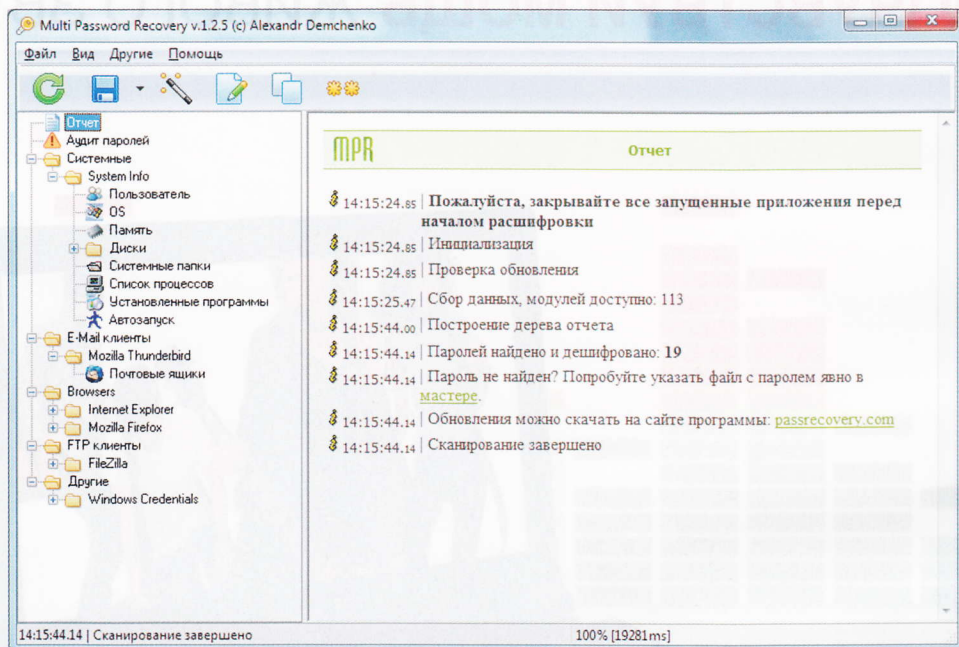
Multi Password Recovery v.1.2.5 (c) Alexandr Demchenko

Файл Вид Другие Помощь

Отчет
Аудит паролей
Системные
System Info
Пользователь
OS
Память
Диски
Системные папки
Список процессов
Установленные программы
Автозапуск
E-Mail клиенты
Mozilla Thunderbird
Почтовые ящики
Browsers
Internet Explorer
Mozilla Firefox
FTP клиенты
FileZilla
Другие
Windows Credentials

MPR Отчет

14:15:24.85 | Пожалуйста, закрывайте все запущенные приложения перед началом расшифровки
14:15:24.85 | Инициализация
14:15:24.85 | Проверка обновления
14:15:25.47 | Сбор данных, модулей доступно: 113
14:15:44.00 | Построение дерева отчета
14:15:44.14 | Паролей найдено и дешифровано: 19
14:15:44.14 | Пароль не найден? Попробуйте указать файл с паролем явно в мастере.
14:15:44.14 | Обновления можно скачать на сайте программы: passrecovery.com
14:15:44.14 | Сканирование завершено

14:15:44.14 | Сканирование завершено
100% [19281ms]